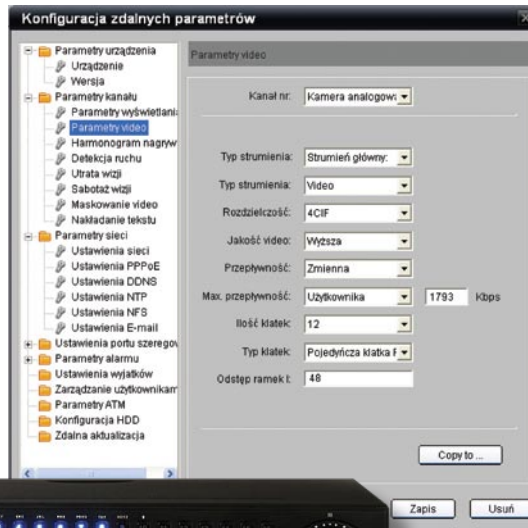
Konfiguracja zdalnych parametrów

Parametry urządzenia
Urządzenie
Wersja
Parametry kanału
Parametry wyświetlania
Parametry video
Harmonogram nagryw
Detekcja ruchu
Utrata wizji
Sabotaż wizji
Maskowanie video
Nakładanie tekstu
Parametry sieci
Ustawienia sieci
Ustawienia PPPoE
Ustawienia DDNS
Ustawienia NTP
Ustawienia NFS
Ustawienia E-mail
Ustawienia portu szerego
Parametry alarmu
Ustawienia wyjątków
Zarządzanie użytkownikami
Parametry ATM
Konfiguracja HDD
Zdalna aktualizacja

Parametry video

Kanał nr: Kamera analogowa

Typ strumienia: Strumień główny:
Typ strumienia: Video
Rozdzielczość: 4CIF
Jakość video: Wyższa
Przepływność: Zmienna
Max. przepływność: Użytkownika 1793 Kbps
Ilość klatek: 12
Typ klatek: Pojedyncza klatka F
Odstęp ramek I: 48

Copy to ...

Zapis
Usuń